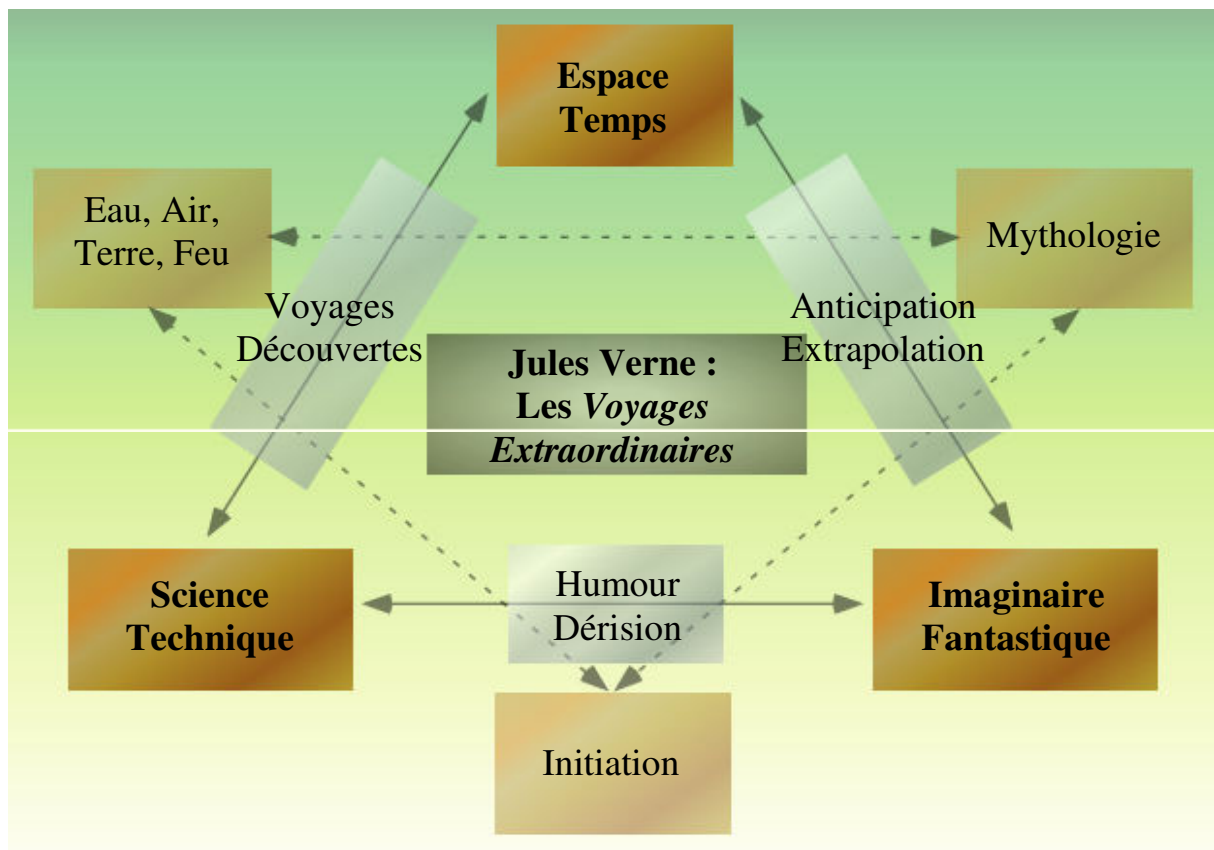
Espace
Temps

Eau, Air,
Terre, Feu

Mythologie

Voyages
Découvertes

Anticipation
Extrapolation

**Jules Verne :**
**Les *Voyages Extraordinaires***

Science
Technique

Humour
Dérision

Imaginaire
Fantastique

Initiation